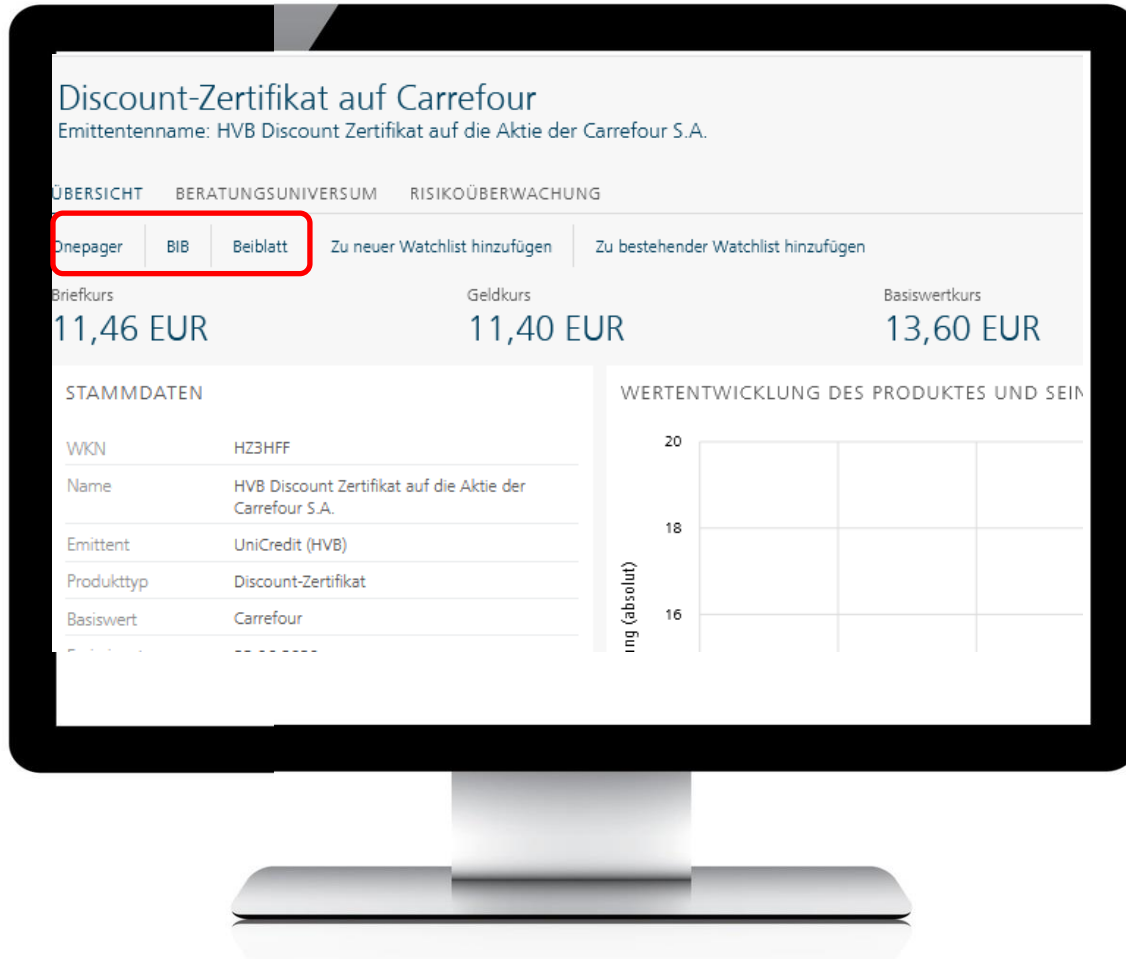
Discount-Zertifikat auf Carrefour
Emittentenname: HVB Discount Zertifikat auf die Aktie der Carrefour S.A.

ÜBERSICHT BERATUNGSUNIVERSUM RISIKOÜBERWACHUNG

Onepager BIB Beiblatt Zu neuer Watchlist hinzufügen Zu bestehender Watchlist hinzufügen

Briefkurs
11,46 EUR

Geldkurs
11,40 EUR

Basiswertkurs
13,60 EUR

STAMMDATEN

| WKN | HZ3HFF |
|---|---|
| Name | HVB Discount Zertifikat auf die Aktie der Carrefour S.A. |
| Emittent | UniCredit (HVB) |
| Produkttyp | Discount-Zertifikat |
| Basiswert | Carrefour |
| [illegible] | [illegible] |

WERTENTWICKLUNG DES PRODUKTES UND SEI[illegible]

20
18
16
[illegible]ng (absolut)